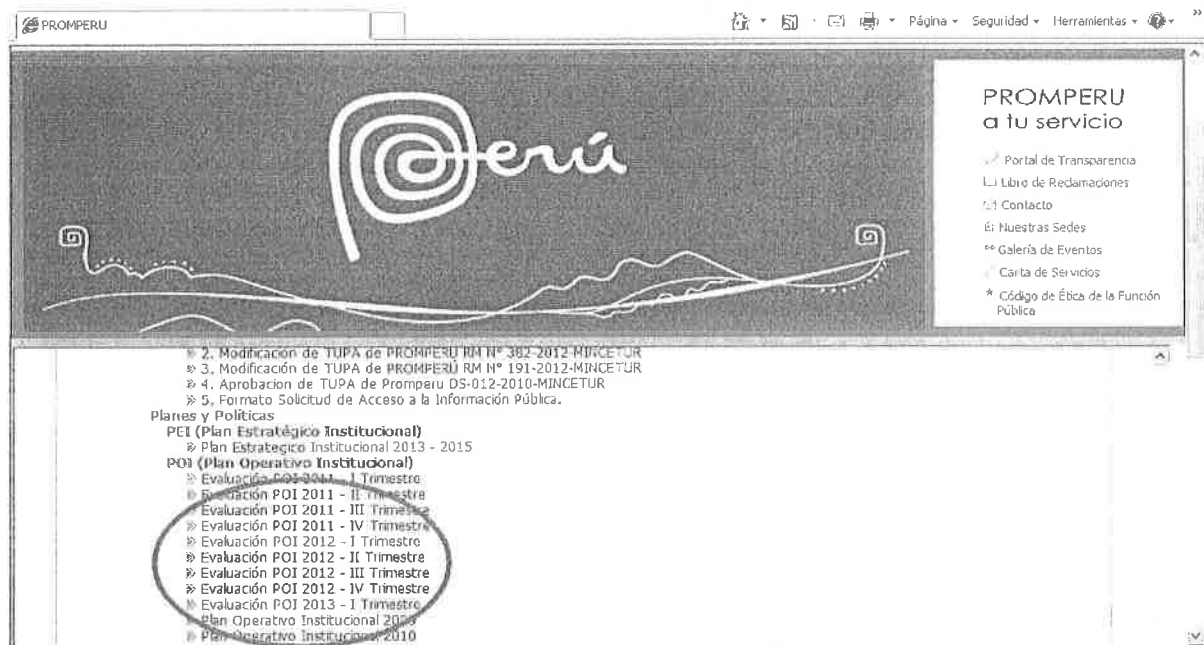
PROMPERU

Página ▾ Seguridad ▾ Herramientas ▾

Perú

PROMPERU
a tu servicio

Portal de Transparencia
Libro de Reclamaciones
Contacto
Nuestras Sedes
Galería de Eventos
Carta de Servicios
Código de Ética de la Función Pública

2. Modificación de TUPA de PROMPERU RM N° 382-2012-MINCETUR
3. Modificación de TUPA de PROMPERÚ RM N° 191-2012-MINCETUR
4. Aprobacion de TUPA de Promperu DS-012-2010-MINCETUR
5. Formato Solicitud de Acceso a la Información Pública.
Planes y Políticas
PEI (Plan Estratégico Institucional)
Plan Estrategico Institucional 2013 - 2015
POI (Plan Operativo Institucional)
Evaluación POI 2011 - I Trimestre
Evaluación POI 2011 - II Trimestre
Evaluación POI 2011 - III Trimestre
Evaluación POI 2011 - IV Trimestre
Evaluación POI 2012 - I Trimestre
Evaluación POI 2012 - II Trimestre
Evaluación POI 2012 - III Trimestre
Evaluación POI 2012 - IV Trimestre
Evaluación POI 2013 - I Trimestre
Plan Operativo Institucional 2013
Plan Operativo Institucional 2010